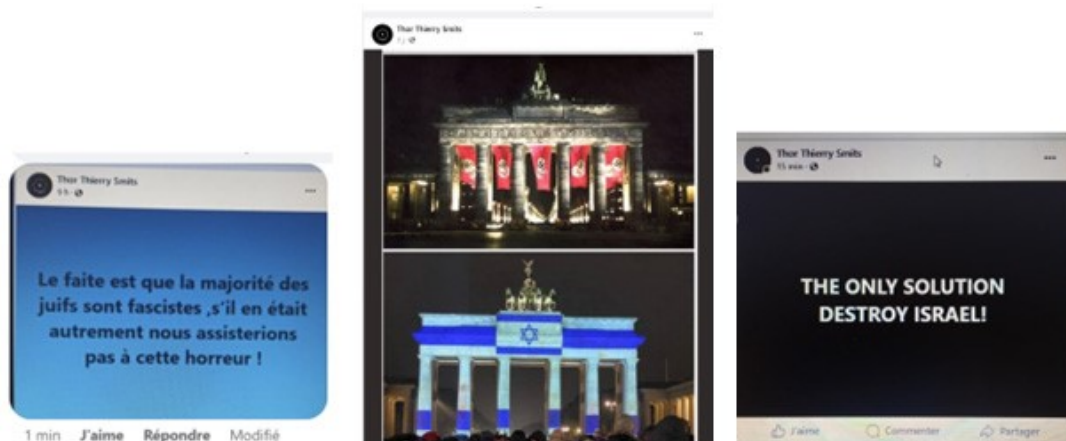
Thor Thierry Smits
9 h · 

Le faite est que la majorité des juifs sont fascistes ,s'il en était autrement nous assisterions pas à cette horreur !

1 min J'aime Répondre Modifié

Thor Thierry Smits
7 j · 

Thor Thierry Smits
15 min · 

THE ONLY SOLUTION DESTROY ISRAEL!

J'aime Commenter Partager